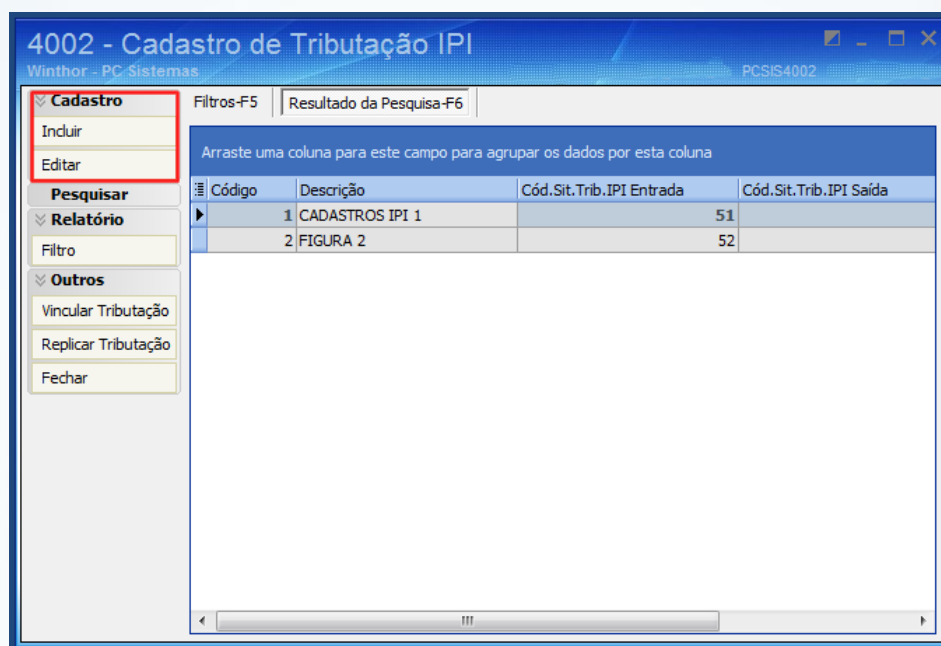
4002 - Cadastro de Tributação IPI
Winthor - PC Sistemas
PCSIS4002

Cadastro
Incluir
Editar
Pesquisar
Relatório
Filtro
Outros
Vincular Tributação
Replicar Tributação
Fechar

Filtros-F5
Resultado da Pesquisa-F6

Arraste uma coluna para este campo para agrupar os dados por esta coluna

| Código | Descrição | Cód.Sit.Trib.IPI Entrada | Cód.Sit.Trib.IPI Saída |
|---|---|---|---|
| 1 | CADASTROS IPI 1 | 51 | |
| 2 | FIGURA 2 | 52 | |